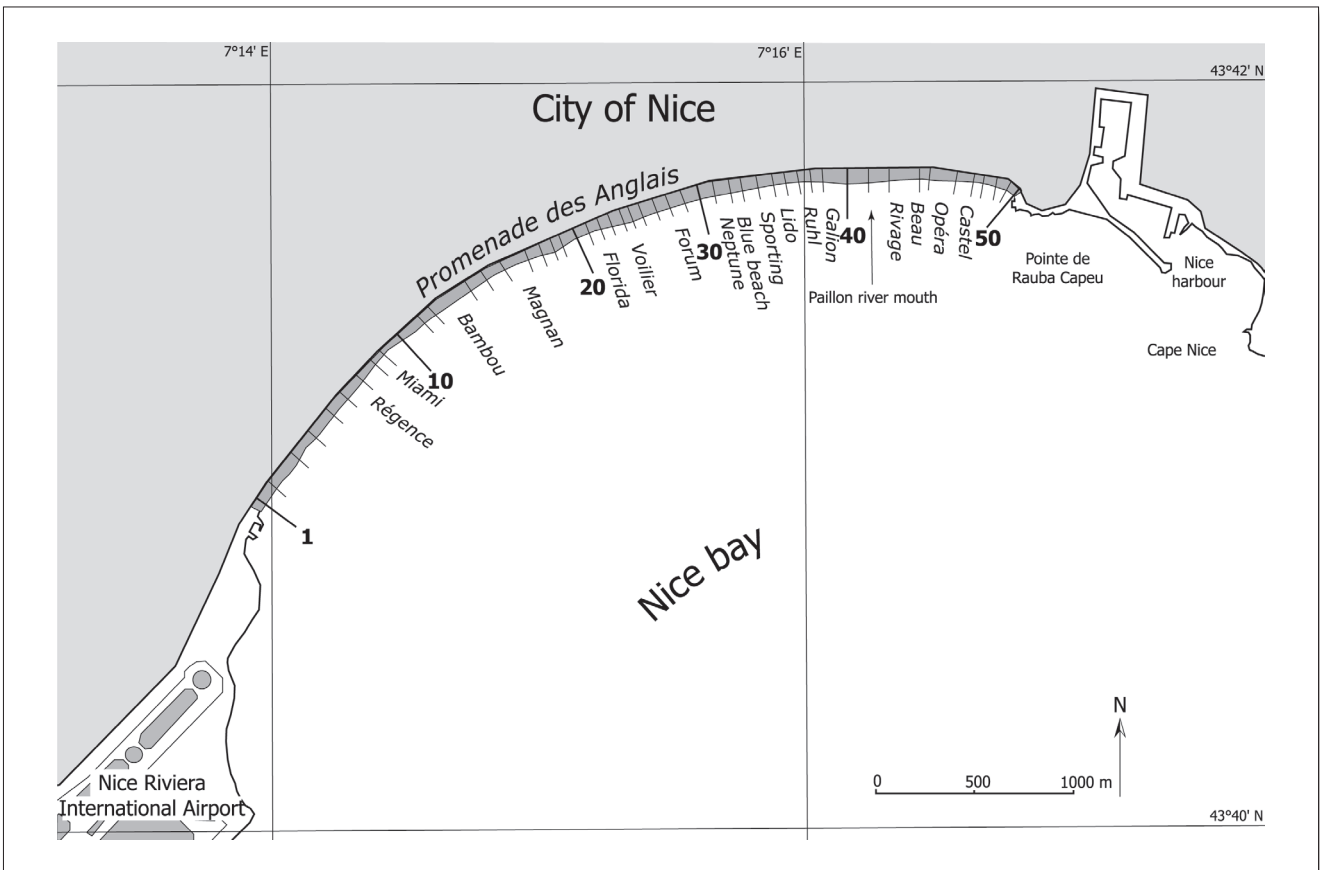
7°14' E
7°16' E
43°42' N
City of Nice
Promenade des Anglais
1
Régence
Miami
10
Bambou
Magnan
20
Florida
Voilier
Forum
30
Neptune
Blue beach
Sporting
Lido
Ruhl
Galion
40
Rivage
Beau
Opéra
Castel
50
Paillon river mouth
Pointe de Rauba Capeu
Nice harbour
Cape Nice
Nice bay
N
0
500
1000 m
Nice Riviera International Airport
43°40' N